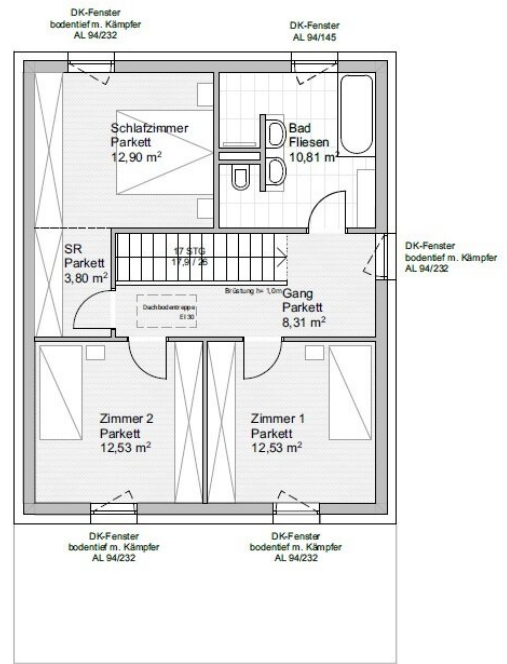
DK-Fenster
bodentief m. Kämpfer
AL 94/232

DK-Fenster
AL 94/145

Schlafzimmer
Parkett
12,90 m$^2$

Bad
Fliesen
10,81 m$^2$

SR
Parkett
3,80 m$^2$

17 STG
17,9 / 25

DK-Fenster
bodentief m. Kämpfer
AL 94/232

Brüstung h= 1,0m

Dachbodentreppe
EI30

Gang
Parkett
8,31 m$^2$

Zimmer 2
Parkett
12,53 m$^2$

Zimmer 1
Parkett
12,53 m$^2$

DK-Fenster
bodentief m. Kämpfer
AL 94/232

DK-Fenster
bodentief m. Kämpfer
AL 94/232